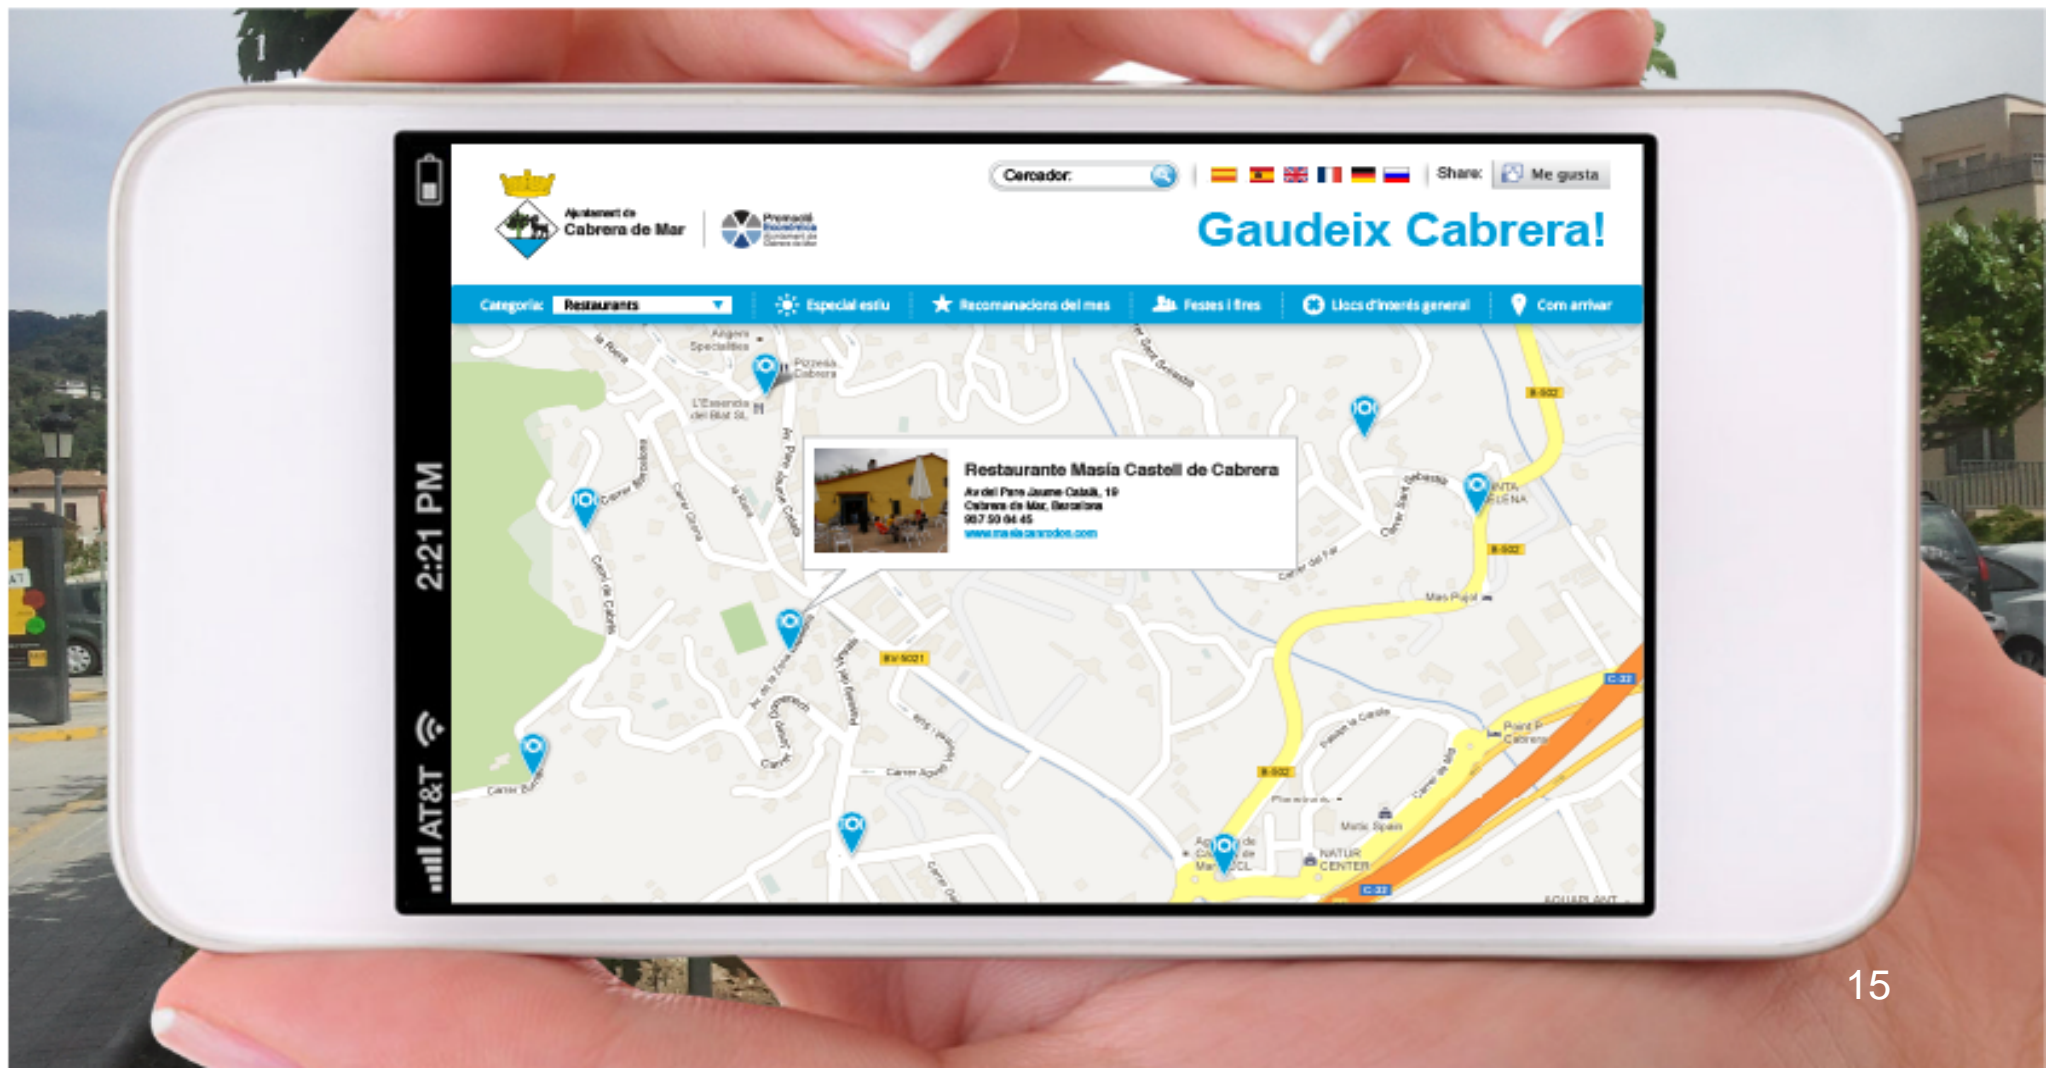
AT&T 2:21 PM

Ajuntament de Cabrera de Mar

Promoció Econòmica

Cercador:

Share: Me gusta

Gaudeix Cabrera!

Categoria: Restaurants

Especial estiu

Recomanacions del mes

Festes i fires

Llocs d'interès general

Com arribar

Restaurante Masía Castell de Cabrera

Av del Pare Jaume Català, 19
Cabrera de Mar, Barcelona
937 50 64 45
www.masiacarrodos.com

Pizzeria Cabrera

Carrer del Far

Mas Pujol

BV-5021

B-502

C-32

Point P Cabrera

Motic Spain

NATUR CENTER

15